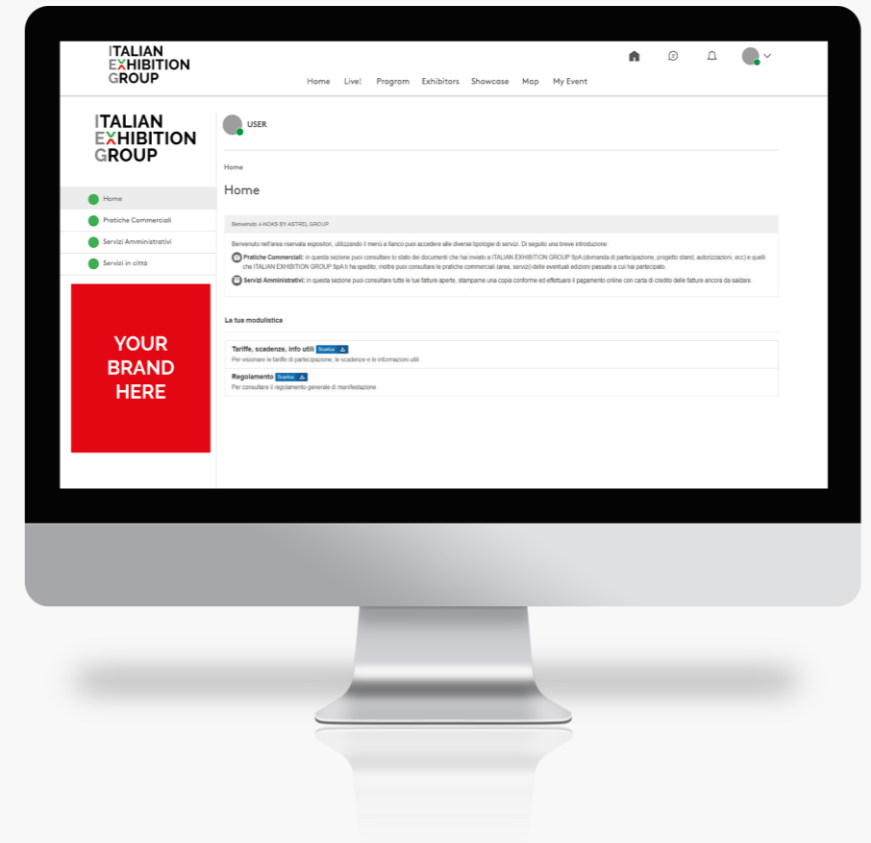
ITALIAN EXHIBITION GROUP

Home Live! Program Exhibitors Showcase Map My Event

ITALIAN EXHIBITION GROUP

USER

Home

Home

Pratiche Commerciali

Servizi Amministrativi

Servizi in città

YOUR BRAND HERE

Home

Benvenuto il NOKS BY ASTREL GROUP

Benvenuto nell'area riservata espositori, utilizzando il menù a fianco puoi accedere alle diverse tipologie di servizi. Di seguito una breve introduzione:

Pratiche Commerciali: in questa sezione puoi consultare lo stato dei documenti che hai inviato a ITALIAN EXHIBITION GROUP SpA (domanda di partecipazione, progetto stand, autorizzazioni, ecc) e quelli che ITALIAN EXHIBITION GROUP SpA ti ha spedito; inoltre puoi consultare le pratiche commerciali (area, servizi) delle eventuali edizioni passate a cui hai partecipato.

Servizi Amministrativi: in questa sezione puoi consultare tutte le tue fatture aperte, stamparne una copia conforme ed effettuare il pagamento online con carta di credito delle fatture ancora da saldare.

La tua modulistica

Tariffe, scadenze, info utili Scarica
Per visionare le tariffe di partecipazione, le scadenze e le informazioni utili

Regolamento Scarica
Per consultare il regolamento generale di manifestazione